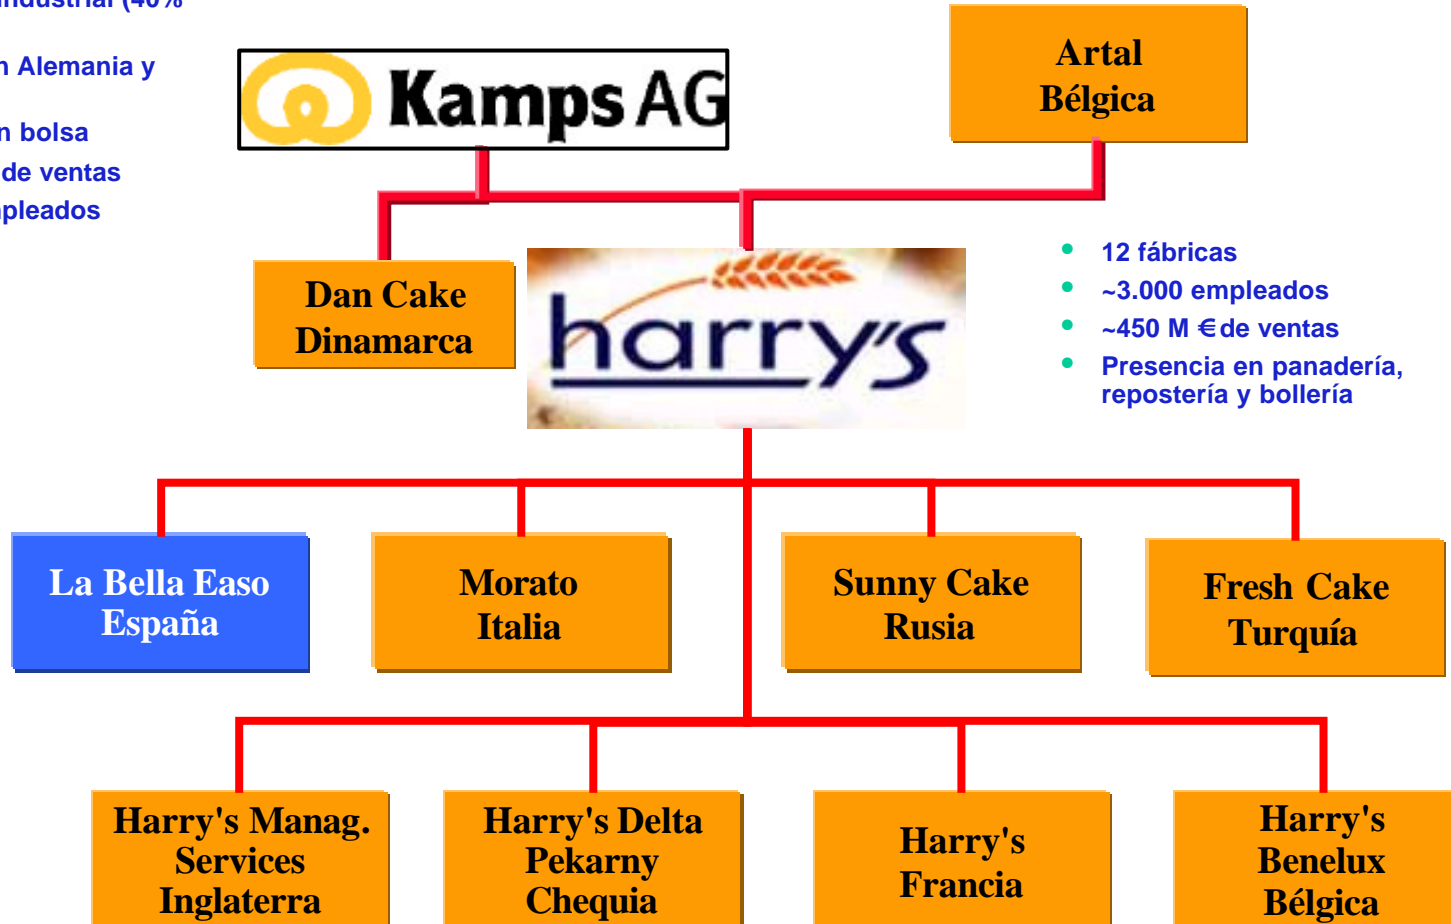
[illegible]ndustrial (40%

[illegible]n Alemania y

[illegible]n bolsa
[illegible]de ventas
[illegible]pleados

Kamps AG

Artal
Bélgica

Dan Cake
Dinamarca

harry's

- 12 fábricas
- ~3.000 empleados
- ~450 M € de ventas
- Presencia en panadería, repostería y bollería

La Bella Easo
España

Morato
Italia

Sunny Cake
Rusia

Fresh Cake
Turquía

Harry's Manag.
Services
Inglaterra

Harry's Delta
Pekarny
Chequia

Harry's
Francia

Harry's
Benelux
Bélgica